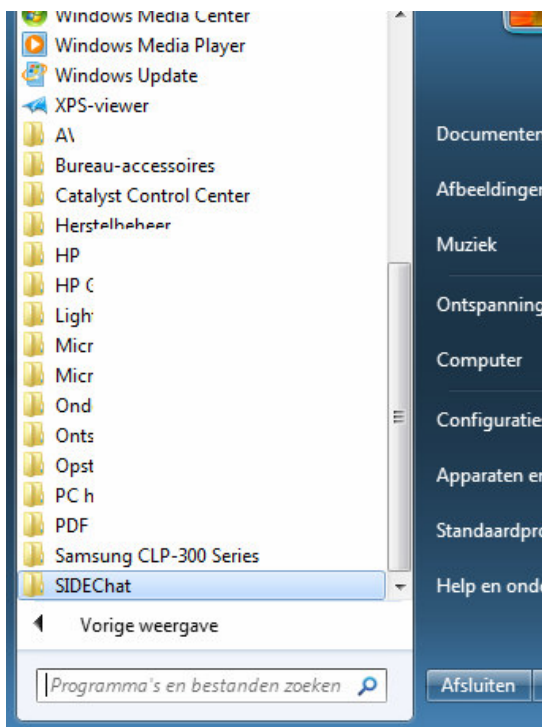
Windows Media Center
Windows Media Player
Windows Update
XPS-viewer
AV
Bureau-accessoires
Catalyst Control Center
Herstelbeheer
HP
HP C
Ligh
Micr
Micr
Ond
Onts
Opst
PC h
PDF
Samsung CLP-300 Series
SIDEChat

Vorige weergave

Programma's en bestanden zoeken

Documenten
Afbeeldingen
Muziek
Ontspanning
Computer
Configuratie
Apparaten en
Standaardpro
Help en onde

Afsluiten